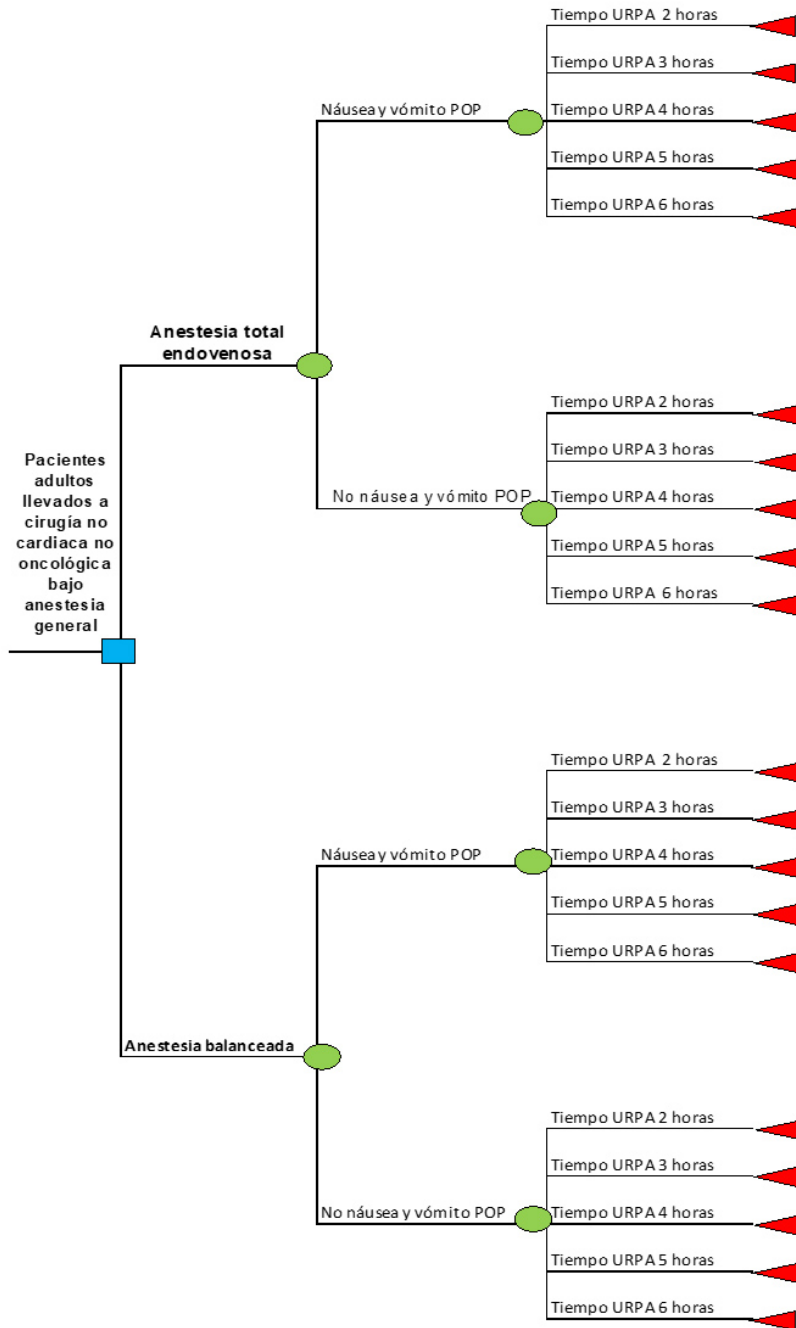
Pacientes adultos llevados a cirugía no cardiaca no oncológica bajo anestesia general

Anestesia total endovenosa

Náusea y vómito POP

Tiempo URPA 2 horas
Tiempo URPA 3 horas
Tiempo URPA 4 horas
Tiempo URPA 5 horas
Tiempo URPA 6 horas

No náusea y vómito POP

Tiempo URPA 2 horas
Tiempo URPA 3 horas
Tiempo URPA 4 horas
Tiempo URPA 5 horas
Tiempo URPA 6 horas

Anestesia balanceada

Náusea y vómito POP

Tiempo URPA 2 horas
Tiempo URPA 3 horas
Tiempo URPA 4 horas
Tiempo URPA 5 horas
Tiempo URPA 6 horas

No náusea y vómito POP

Tiempo URPA 2 horas
Tiempo URPA 3 horas
Tiempo URPA 4 horas
Tiempo URPA 5 horas
Tiempo URPA 6 horas